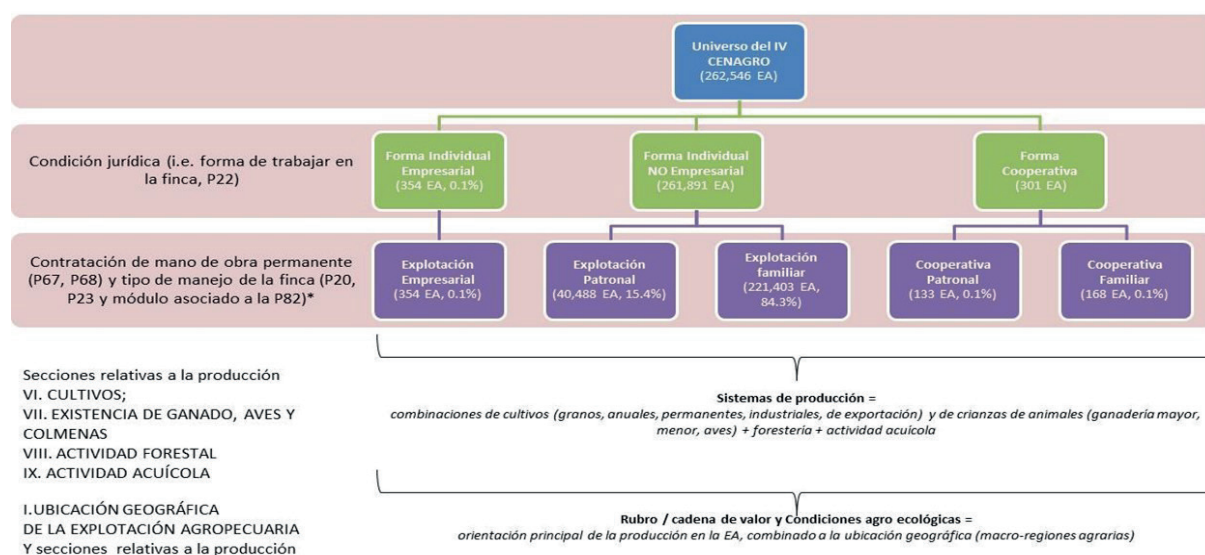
Universo del IV CENAGRO (262,546 EA)

Condición jurídica (i.e. forma de trabajar en la finca, P22)

Forma Individual Empresarial (354 EA, 0.1%)

Forma Individual NO Empresarial (261,891 EA)

Forma Cooperativa (301 EA)

Contratación de mano de obra permanente (P67, P68) y tipo de manejo de la finca (P20, P23 y módulo asociado a la P82)*

Explotación Empresarial (354 EA, 0.1%)

Explotación Patronal (40,488 EA, 15.4%)

Explotación familiar (221,403 EA, 84.3%)

Cooperativa Patronal (133 EA, 0.1%)

Cooperativa Familiar (168 EA, 0.1%)

Secciones relativas a la producción
VI. CULTIVOS;
VII. EXISTENCIA DE GANADO, AVES Y COLMENAS
VIII. ACTIVIDAD FORESTAL
IX. ACTIVIDAD ACUÍCOLA

Sistemas de producción =
combinaciones de cultivos (granos, anuales, permanentes, industriales, de exportación) y de crianzas de animales (ganadería mayor, menor, aves) + forestería + actividad acuícola

I.UBICACIÓN GEOGRÁFICA DE LA EXPLOTACIÓN AGROPECUARIA
Y secciones relativas a la producción

Rubro / cadena de valor y Condiciones agro ecológicas =
orientación principal de la producción en la EA, combinado a la ubicación geográfica (macro-regiones agrarias)